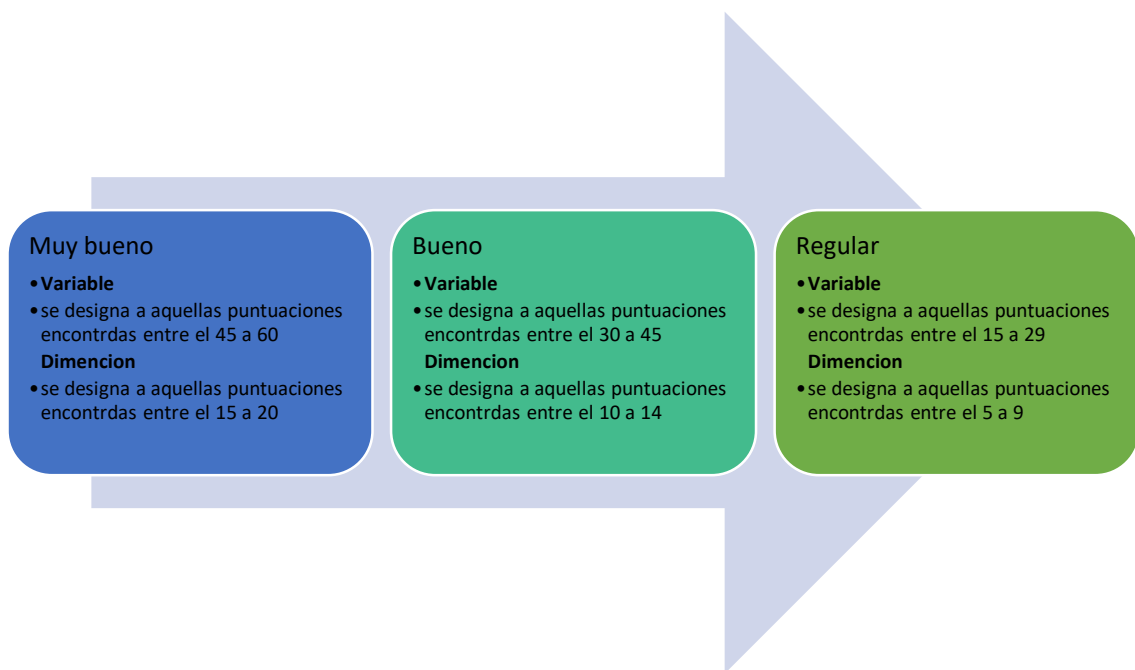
Muy bueno

• Variable
• se designa a aquellas puntuaciones encontrdas entre el 45 a 60
Dimencion
• se designa a aquellas puntuaciones encontrdas entre el 15 a 20

Bueno

• Variable
• se designa a aquellas puntuaciones encontrdas entre el 30 a 45
Dimencion
• se designa a aquellas puntuaciones encontrdas entre el 10 a 14

Regular

• Variable
• se designa a aquellas puntuaciones encontrdas entre el 15 a 29
Dimencion
• se designa a aquellas puntuaciones encontrdas entre el 5 a 9